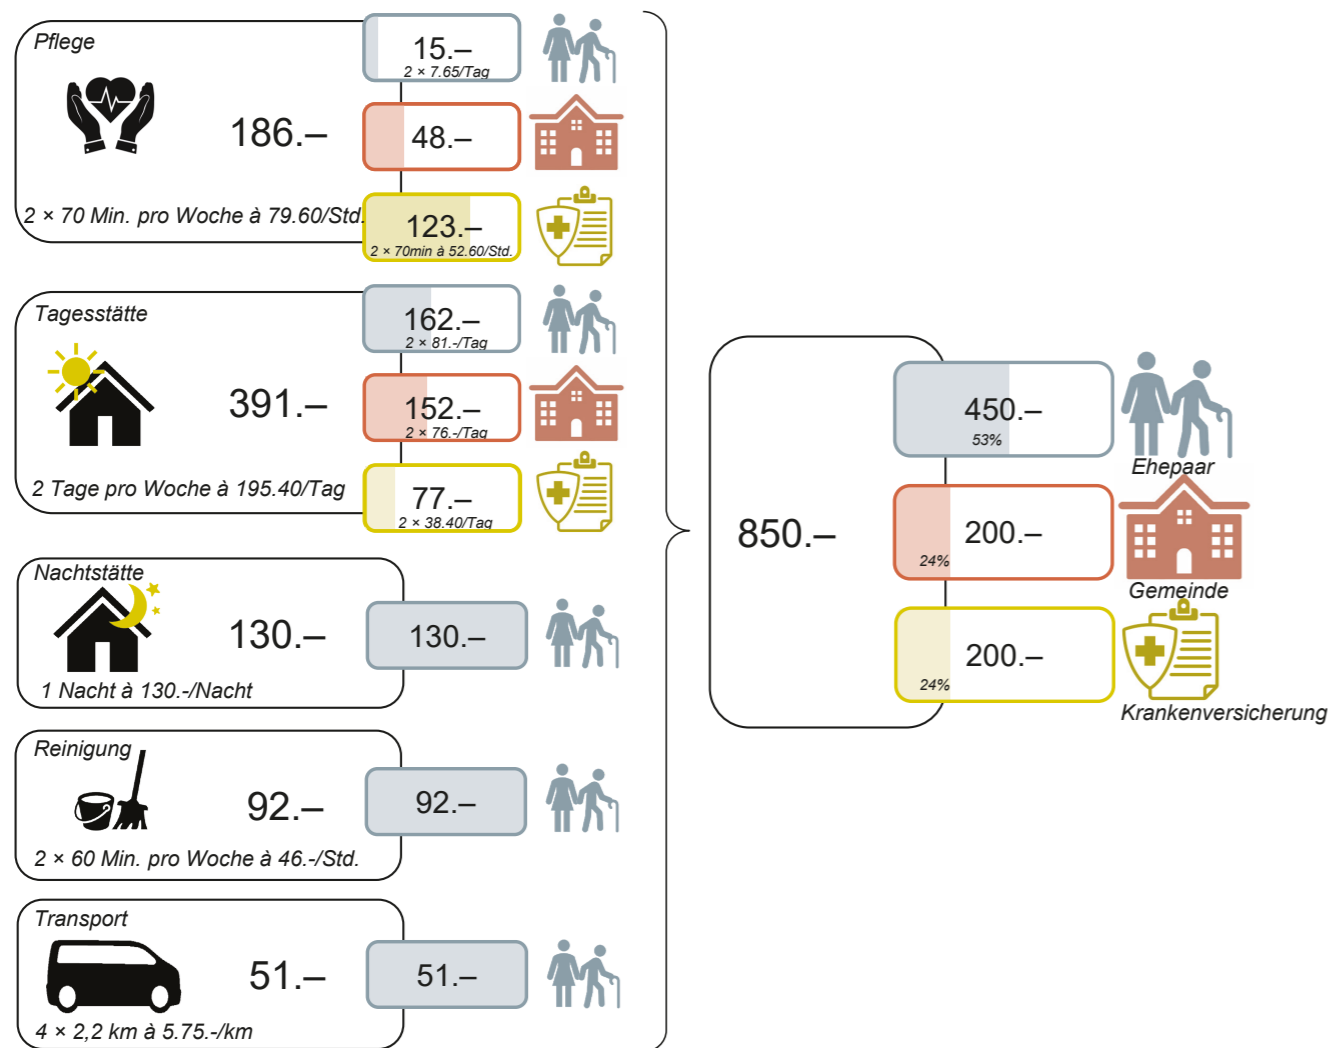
Pflege

186.–

2 × 70 Min. pro Woche à 79.60/Std.

15.–
2 × 7.65/Tag

48.–

123.–
2 × 70min à 52.60/Std.

Tagesstätte

391.–

2 Tage pro Woche à 195.40/Tag

162.–
2 × 81.-/Tag

152.–
2 × 76.-/Tag

77.–
2 × 38.40/Tag

Nachtstätte

130.–

1 Nacht à 130.-/Nacht

130.–

Reinigung

92.–

2 × 60 Min. pro Woche à 46.-/Std.

92.–

Transport

51.–

4 × 2,2 km à 5.75.-/km

51.–

850.–

450.–
53%
Ehepaar

200.–
24%
Gemeinde

200.–
24%
Krankenversicherung